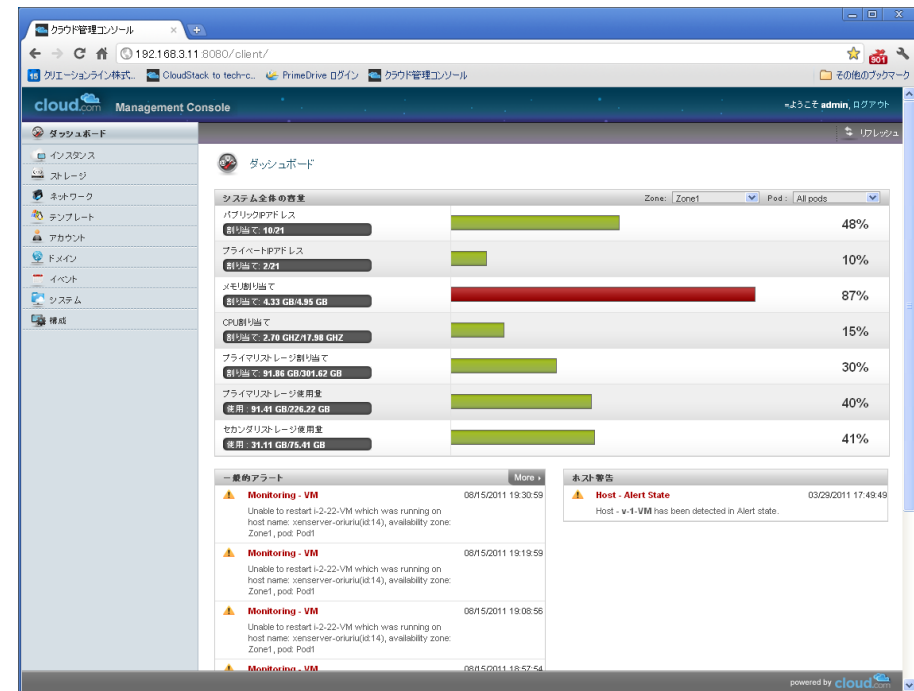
クラウド管理コンソール ×

192.168.3.11:8080/client/

15 クリエーションライン株式... CloudStack to tech-c... PrimeDrive ログイン クラウド管理コンソール

その他のブックマーク

cloud.com Management Console

ようこそ admin, ログアウト

ダッシュボード

リフレッシュ

インスタンス

ストレージ

ネットワーク

テンプレート

アカウント

ドメイン

イベント

システム

構成

ダッシュボード

システム全体の容量

Zone: Zone1 Pod: All pods

| | | |
|---|---|---|
| パブリックIPアドレス 割り当て: 10/21 | | 48% |
| プライベートIPアドレス 割り当て: 2/21 | | 10% |
| メモリ割り当て 割り当て: 4.33 GB/4.95 GB | | 87% |
| CPU割り当て 割り当て: 2.70 GHZ/17.98 GHZ | | 15% |
| プライマリストレージ割り当て 割り当て: 91.86 GB/301.62 GB | | 30% |
| プライマリストレージ使用量 使用: 91.41 GB/226.22 GB | | 40% |
| セカンダリストレージ使用量 使用: 31.11 GB/75.41 GB | | 41% |

一般的アラート

More

Monitoring - VM 08/15/2011 19:30:59

Unable to restart i-2-22-VM which was running on host name: xenserver-oriuriu(id:14), availability zone: Zone1, pod: Pod1

Monitoring - VM 08/15/2011 19:19:59

Unable to restart i-2-22-VM which was running on host name: xenserver-oriuriu(id:14), availability zone: Zone1, pod: Pod1

Monitoring - VM 08/15/2011 19:08:56

Unable to restart i-2-22-VM which was running on host name: xenserver-oriuriu(id:14), availability zone: Zone1, pod: Pod1

Monitoring - VM 08/15/2011 18:57:54

ホスト警告

Host - Alert State 03/29/2011 17:49:49

Host - v-1-VM has been detected in Alert state.

powered by cloud.com